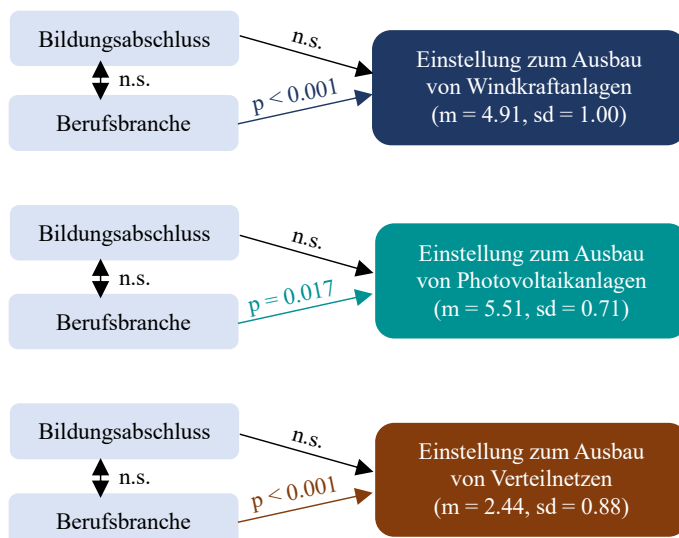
Bildungsabschluss

n.s.

n.s.

Berufsbranche

p < 0.001

Einstellung zum Ausbau von Windkraftanlagen (m = 4.91, sd = 1.00)

Bildungsabschluss

n.s.

n.s.

Berufsbranche

p = 0.017

Einstellung zum Ausbau von Photovoltaikanlagen (m = 5.51, sd = 0.71)

Bildungsabschluss

n.s.

n.s.

Berufsbranche

p < 0.001

Einstellung zum Ausbau von Verteilnetzen (m = 2.44, sd = 0.88)